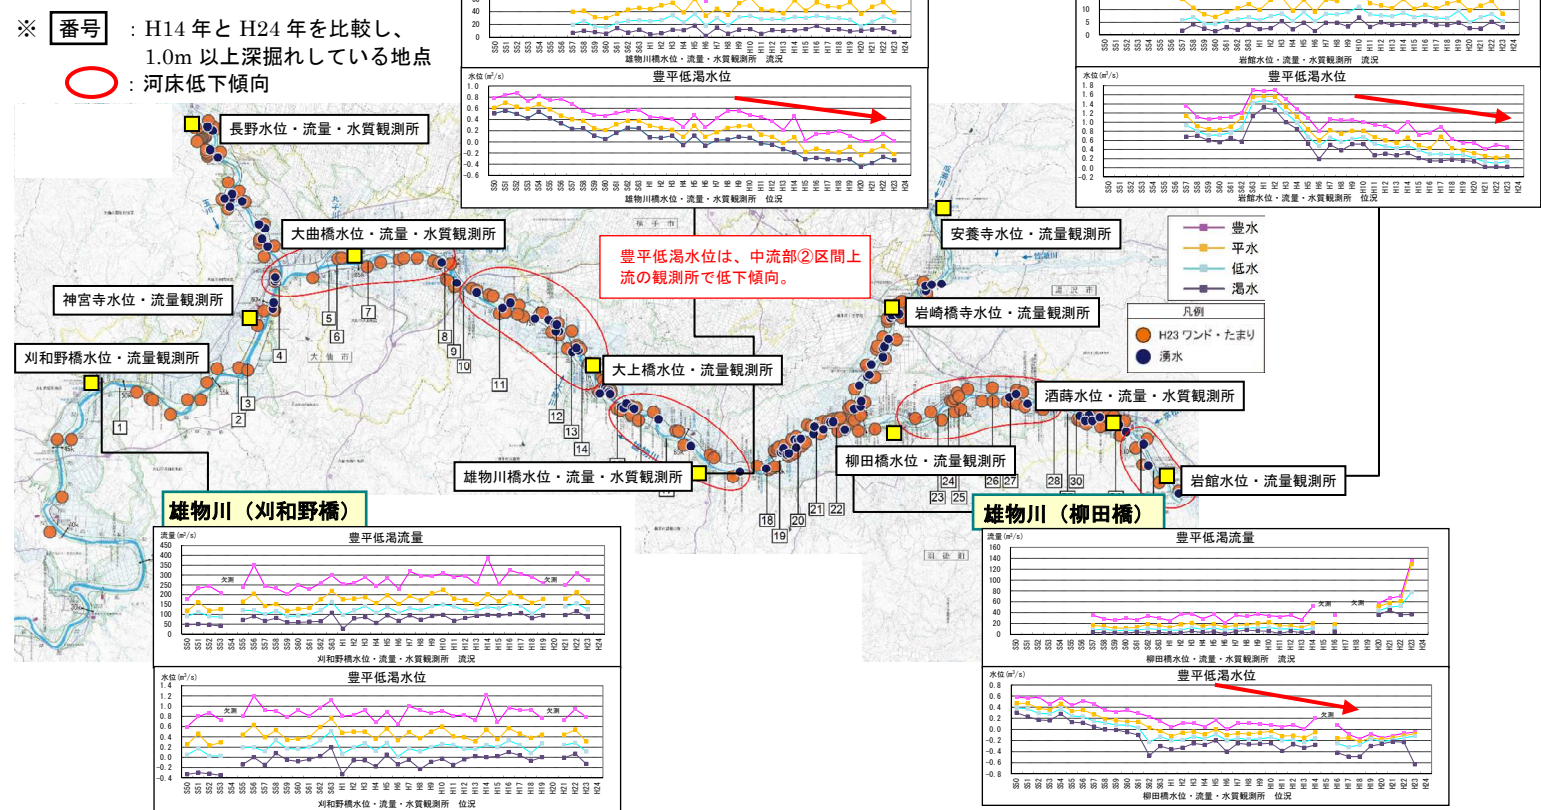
※ 番号 : H14 年と H24 年を比較し、1.0m 以上深掘れしている地点
: 河床低下傾向

長野水位・流量・水質観測所
大曲橋水位・流量・水質観測所
神宮寺水位・流量観測所
刈和野橋水位・流量観測所
大上橋水位・流量観測所
雄物川橋水位・流量・水質観測所
柳田橋水位・流量観測所
岩崎橋寺水位・流量観測所
安養寺水位・流量観測所
酒蒔水位・流量・水質観測所
岩館水位・流量観測所

1 2 3 4 5 6 7 8 9 10 11 12 13 14 18 19 20 21 22 23 24 25 26 27 28 30

豊平低渇水位は、中流部②区間上流の観測所で低下傾向。

豊水
平水
低水
渇水

凡例
H23 ワンド・たまり
湧水

雄物川橋水位・流量・水質観測所 流況

豊平低渇水位
水位 (m³/s)
雄物川橋水位・流量・水質観測所 位況

岩館水位・流量・水質観測所 流況

豊平低渇水位
水位 (m³/s)
岩館水位・流量・水質観測所 位況

雄物川（刈和野橋）
豊平低渇流量
流量 (m³/s)
欠測
刈和野橋水位・流量・水質観測所 流況

豊平低渇水位
水位 (m³/s)
欠測
刈和野橋水位・流量・水質観測所 位況

雄物川（柳田橋）
豊平低渇流量
流量 (m³/s)
欠測
柳田橋水位・流量・水質観測所 流況

豊平低渇水位
水位 (m³/s)
欠測
柳田橋水位・流量・水質観測所 位況